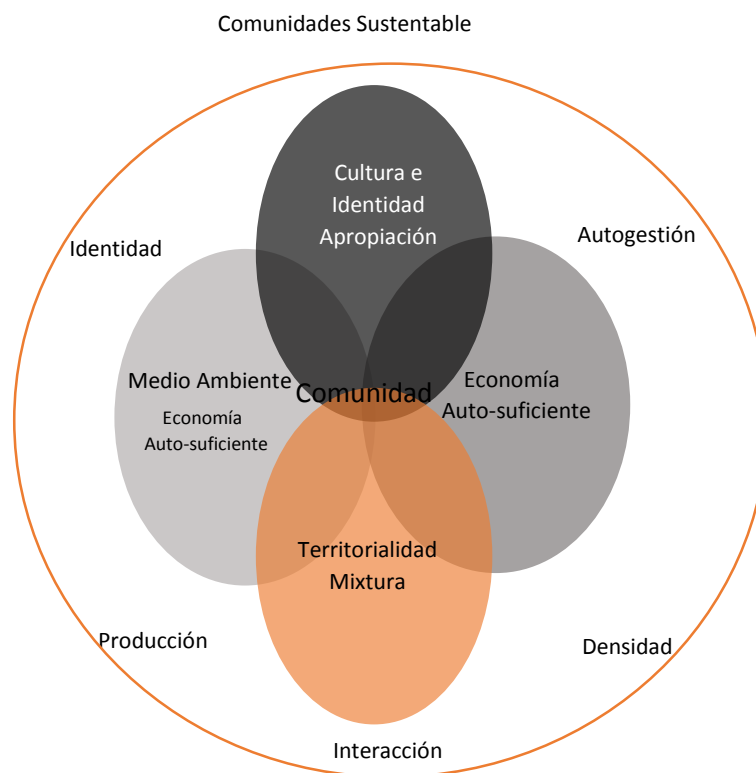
Comunidades Sustentable

Cultura e
Identidad
Apropiación

Identidad

Autogestión

Medio Ambiente
Economía
Auto-suficiente

Comunidad

Economía
Auto-suficiente

Territorialidad
Mixtura

Producción

Densidad

Interacción